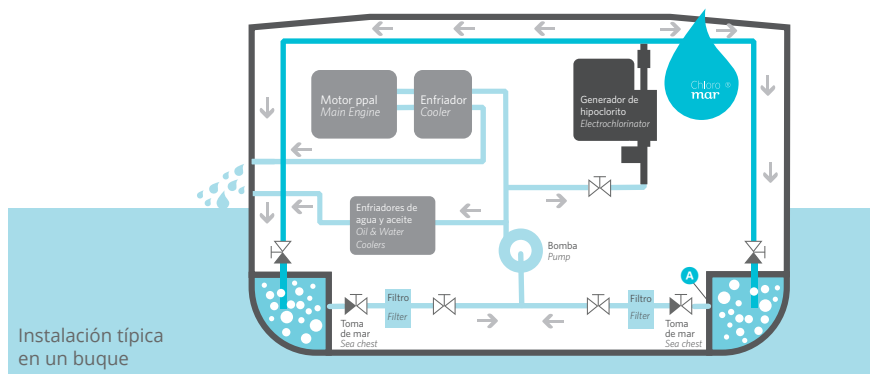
Chloro mar ®

Motor ppal
Main Engine

Enfriador
Cooler

Generador de hipoclorito
Electrochlorinator

Enfriadores de agua y aceite
Oil & Water Coolers

Bomba
Pump

A

Filtro
Filter

Filtro
Filter

Toma de mar
Sea chest

Toma de mar
Sea chest

Instalación típica en un buque